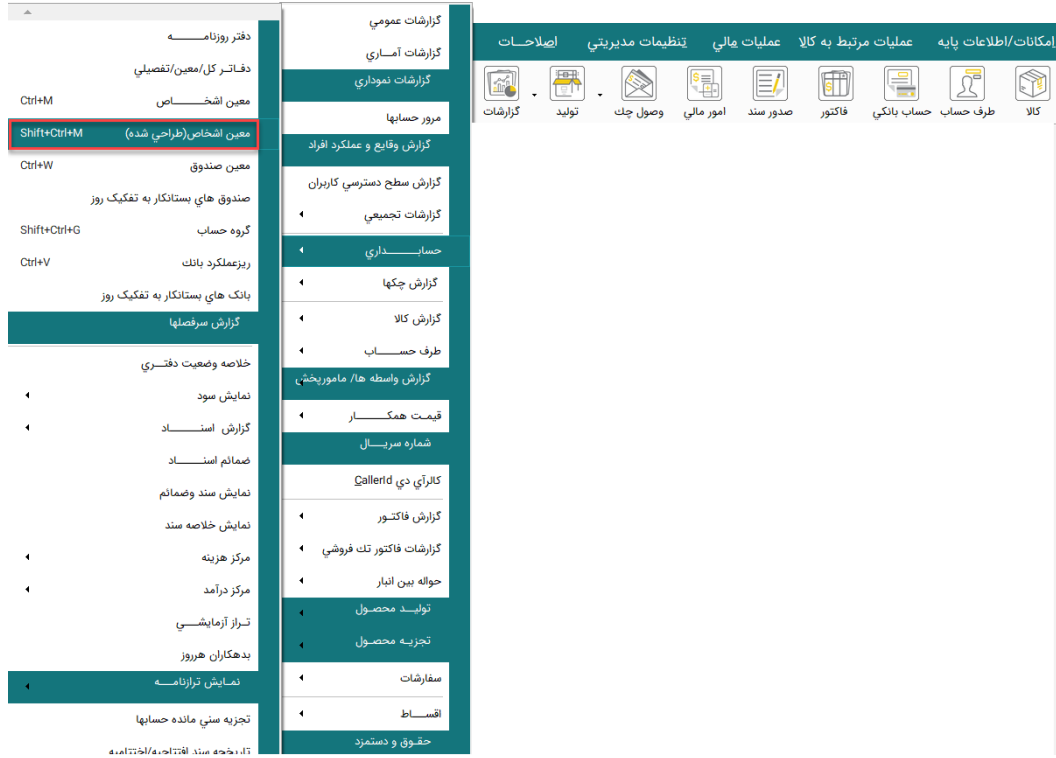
امکانات/اطلاعات پایه
عملیات مرتبط به کالا
عملیات مالي
تنظیمات مدیریتي
اصلاحـــات

کالا
طرف حساب
حساب بانکي
فاکتور
صدور سند
امور مالي
وصول چك
تولید
گزارشات

گزارشات عمومي
گزارشات آمـاري
گزارشات نموداري
مرور حسابها
گزارش وقایع و عملکرد افراد
گزارش سطح دسترسي کاربران
گزارشات تجمیعي
حسابـــــداري
گزارش چکها
گزارش کالا
طرف حســـاب
گزارش واسطه ها/ ماموریخش
قیمـت همکـــــار
شماره سریـــال
کالرآي دي CallerId
گزارش فاکتـور
گزارشات فاکتور تك فروشي
حواله بین انبار
تولیـد محصـول
تجزیـه محصـول
سفارشات
اقســـاط
حقـوق و دستمزد

دفتر روزنامــــــه
دفــاتـر کل/معین/تفصیلي
معین اشخـــــاص Ctrl+M
معین اشخاص(طراحي شده) Shift+Ctrl+M
معین صندوق Ctrl+W
صندوق هاي بستانکار به تفکیك روز
گروه حساب Shift+Ctrl+G
ریزعملکرد بانك Ctrl+V
بانك هاي بستانکار به تفکیك روز
گزارش سرفصلها
خلاصه وضعیت دفتـــري
نمایش سود
گزارش اسنــــاد
ضمائم اسنـــاد
نمایش سند وضمائم
نمایش خلاصه سند
مرکز هزینه
مرکز درآمد
تــراز آزمایشـــي
بدهکاران هرروز
نمـایش ترازنامـــه
تجزیه سني مانده حسابها
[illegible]